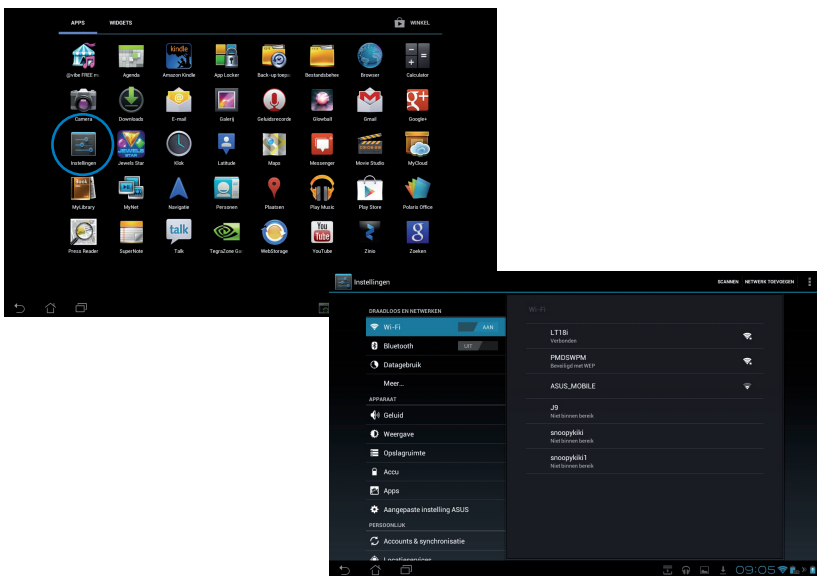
APPS WIDGETS WINKEL

@vibe FREE m Agenda Amazon Kindle App Locker Back-up toep Bestandsbehe Browser Calculator
Camera Downloads E-mail Galerij Geluidsrecorde Glowball Gmail Google+
Instellingen Jewels Star Klok Latitude Maps Messenger Movie Studio MyCloud
MyLibrary MyNet Navigatie Personen Plaatsen Play Music Play Store Polaris Office
Press Reader SuperNote Talk TegraZone Ga WebStorage YouTube Zinio Zoeken

Instellingen SCANNEN NETWERK TOEVOEGEN

DRAADLOOS EN NETWERKEN
Wi-Fi AAN
Bluetooth UIT
Datagebruik
Meer...
APPARAAT
Geluid
Weergave
Opslagruimte
Accu
Apps
Aangepaste instelling ASUS
PERSOONLIJK
Accounts & synchronisatie
Locatieservices

Wi-Fi
LT18i
Verbonden
PMDSWPM
Beveiligd met WEP
ASUS_MOBILE
J9
Niet binnen bereik
snoopykiki
Niet binnen bereik
snoopykiki1
Niet binnen bereik

09:05